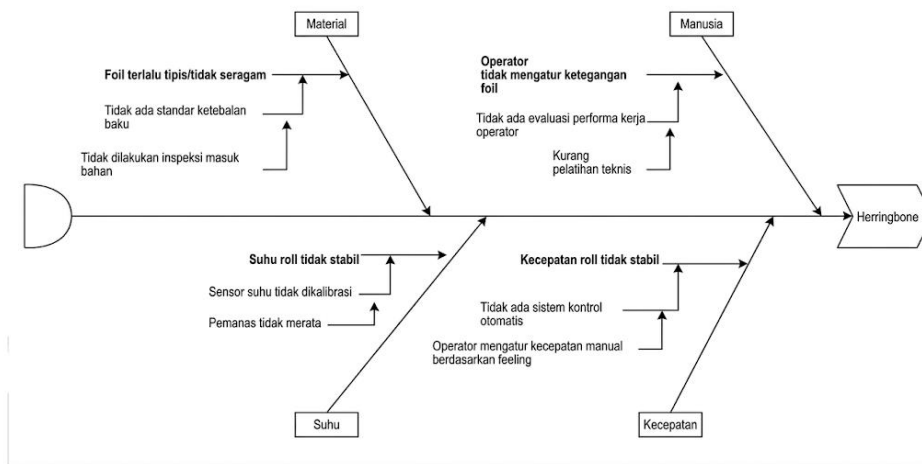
Material

Foil terlalu tipis/tidak seragam

Tidak ada standar ketebalan baku

Tidak dilakukan inspeksi masuk bahan

Manusia

Operator tidak mengatur ketegangan foil

Tidak ada evaluasi performa kerja operator

Kurang pelatihan teknis

Herringbone

Suhu roll tidak stabil

Sensor suhu tidak dikalibrasi

Pemanas tidak merata

Kecepatan roll tidak stabil

Tidak ada sistem kontrol otomatis

Operator mengatur kecepatan manual berdasarkan feeling

Suhu

Kecepatan